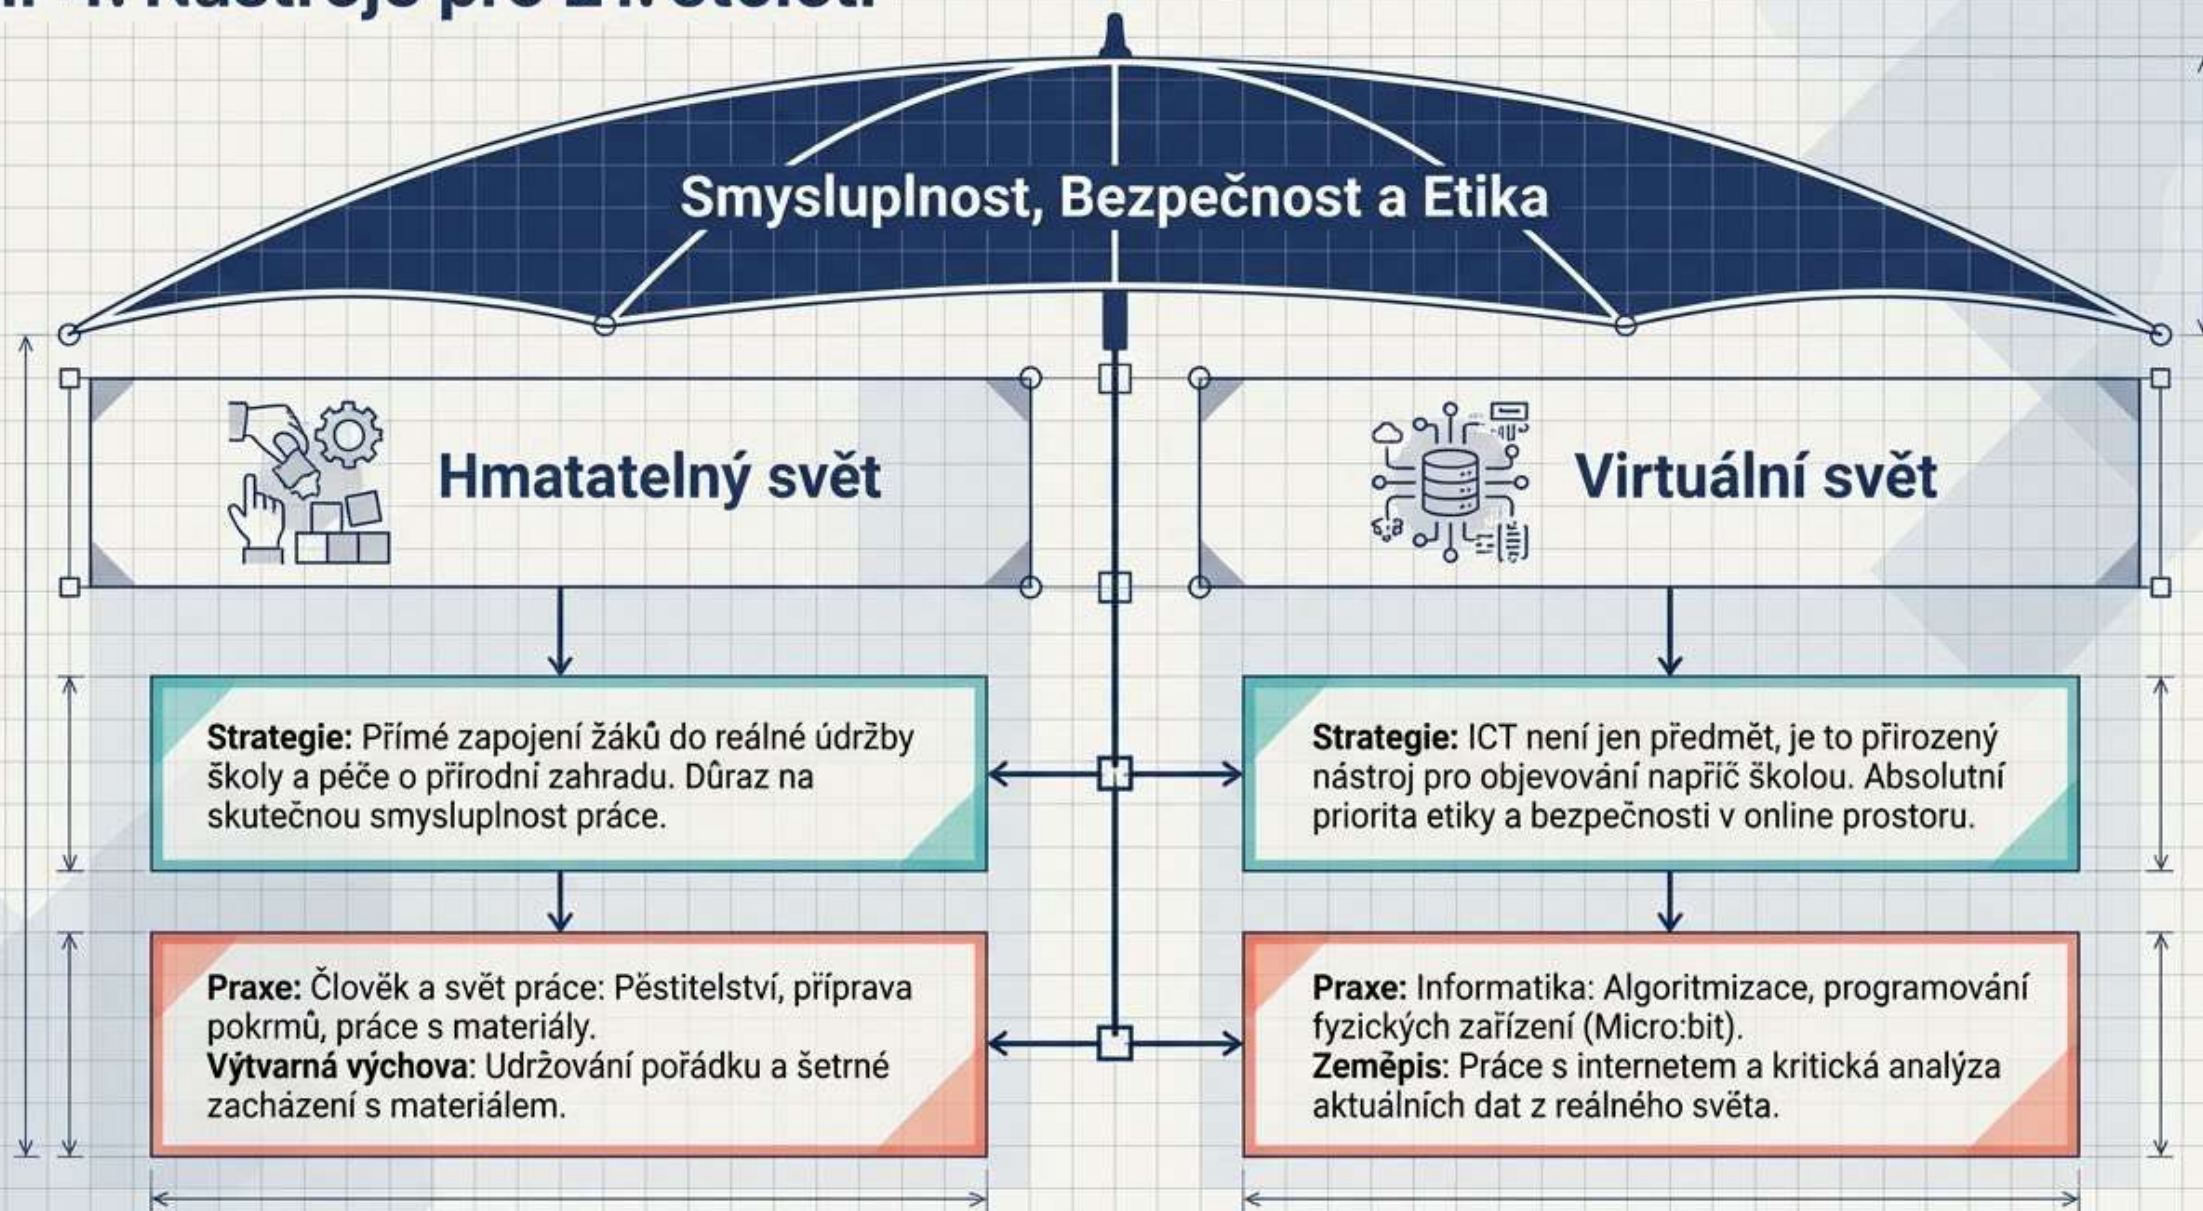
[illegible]

Smysluplnost, Bezpečnost a Etika

Hmatatelný svět

Virtuální svět

**Strategie:** Přímé zapojení žáků do reálné údržby školy a péče o přírodní zahradu. Důraz na skutečnou smysluplnost práce.

**Strategie:** ICT není jen předmět, je to přirozený nástroj pro objevování napříč školou. Absolutní priorita etiky a bezpečnosti v online prostoru.

**Praxe:** Člověk a svět práce: Pěstitelství, příprava pokrmů, práce s materiály.
**Výtvarná výchova**: Udržování pořádku a šetrné zacházení s materiálem.

**Praxe:** Informatika: Algoritmizace, programování fyzických zařízení (Micro:bit).
**Zeměpis**: Práce s internetem a kritická analýza aktuálních dat z reálného světa.